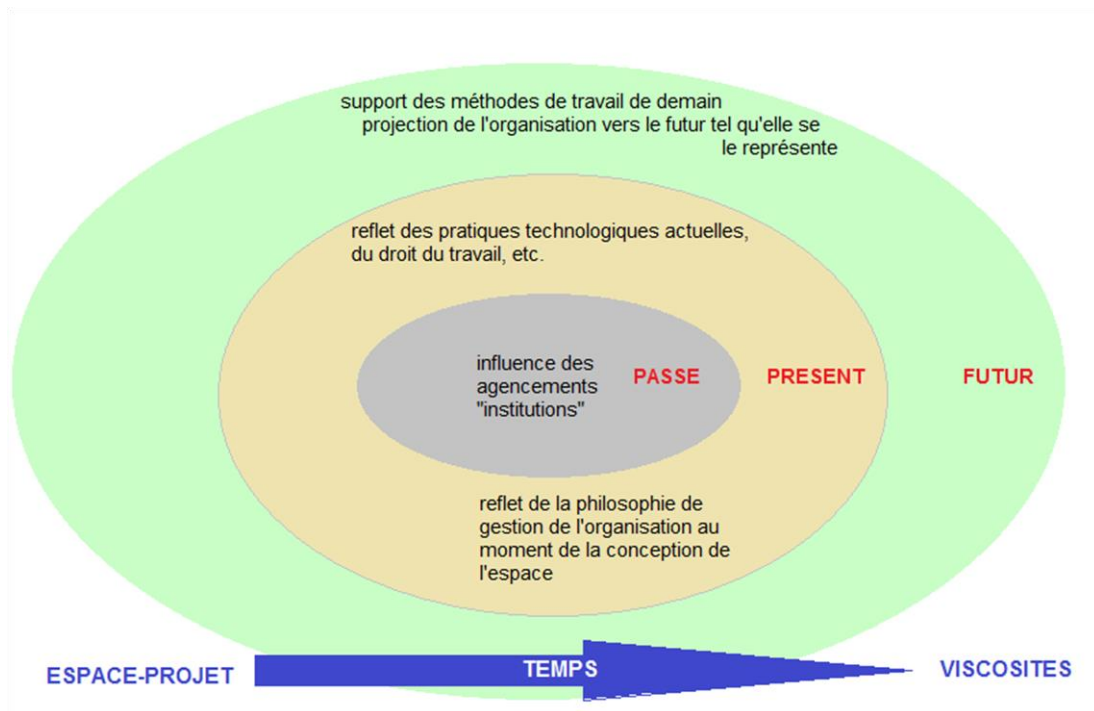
support des méthodes de travail de demain
projection de l'organisation vers le futur tel qu'elle se le représente

reflet des pratiques technologiques actuelles, du droit du travail, etc.

influence des agencements "institutions"

PASSE

PRESENT

FUTUR

reflet de la philosophie de gestion de l'organisation au moment de la conception de l'espace

ESPACE-PROJET

TEMPS

VISCOSITES